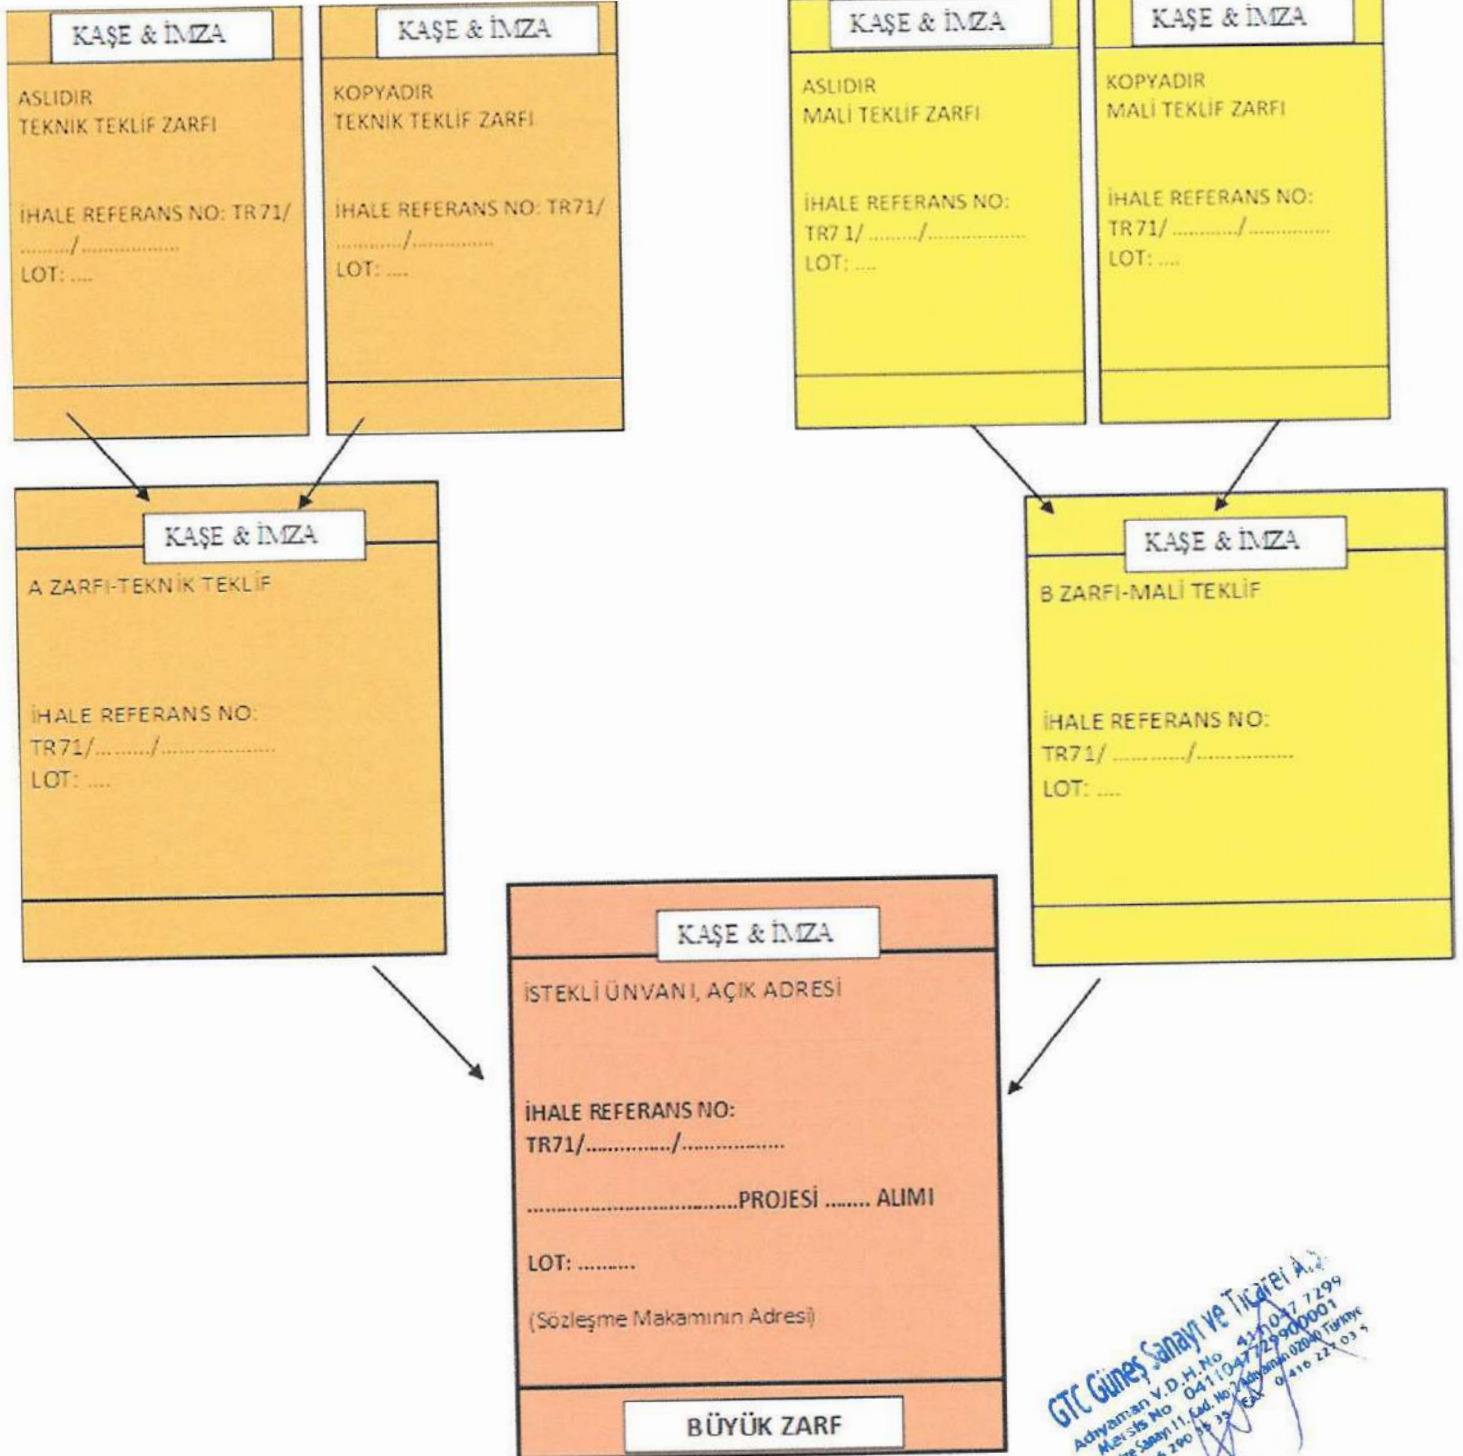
KAŞE & İMZA

ASLIDIR
TEKNIK TEKLİF ZARFI

İHALE REFERANS NO: TR71/ ........./..................
LOT: ....

KAŞE & İMZA

KOPYADIR
TEKNİK TEKLİF ZARFI

İHALE REFERANS NO: TR71/ ........./..................
LOT: ....

KAŞE & İMZA

ASLIDIR
MALİ TEKLİF ZARFI

İHALE REFERANS NO:
TR7 1/ ........./..................
LOT: ....

KAŞE & İMZA

KOPYADIR
MALİ TEKLİF ZARFI

İHALE REFERANS NO:
TR71/ ........./..................
LOT: ....

KAŞE & İMZA

A ZARFI-TEKNİK TEKLİF

İHALE REFERANS NO:
TR71/........./..................
LOT: ....

KAŞE & İMZA

B ZARFI-MALİ TEKLİF

İHALE REFERANS NO:
TR71/ ........./..................
LOT: ....

KAŞE & İMZA

İSTEKLİ ÜNVANI, AÇIK ADRESİ

İHALE REFERANS NO:
TR71/............../..................

..............................PROJESİ ........ ALIMI

LOT: ..........

(Sözleşme Makamının Adresi)

BÜYÜK ZARF

GTC Güneş Sanayi ve Ticaret A.Ş.
Adıyaman V.D.H.No 4330477299
Mersis No 0411047729900001
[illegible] Sanayi 11. Cad. No 7 Adıyaman 02040 Türkiye
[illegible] 290 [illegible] FAX 0 416 227 03 5